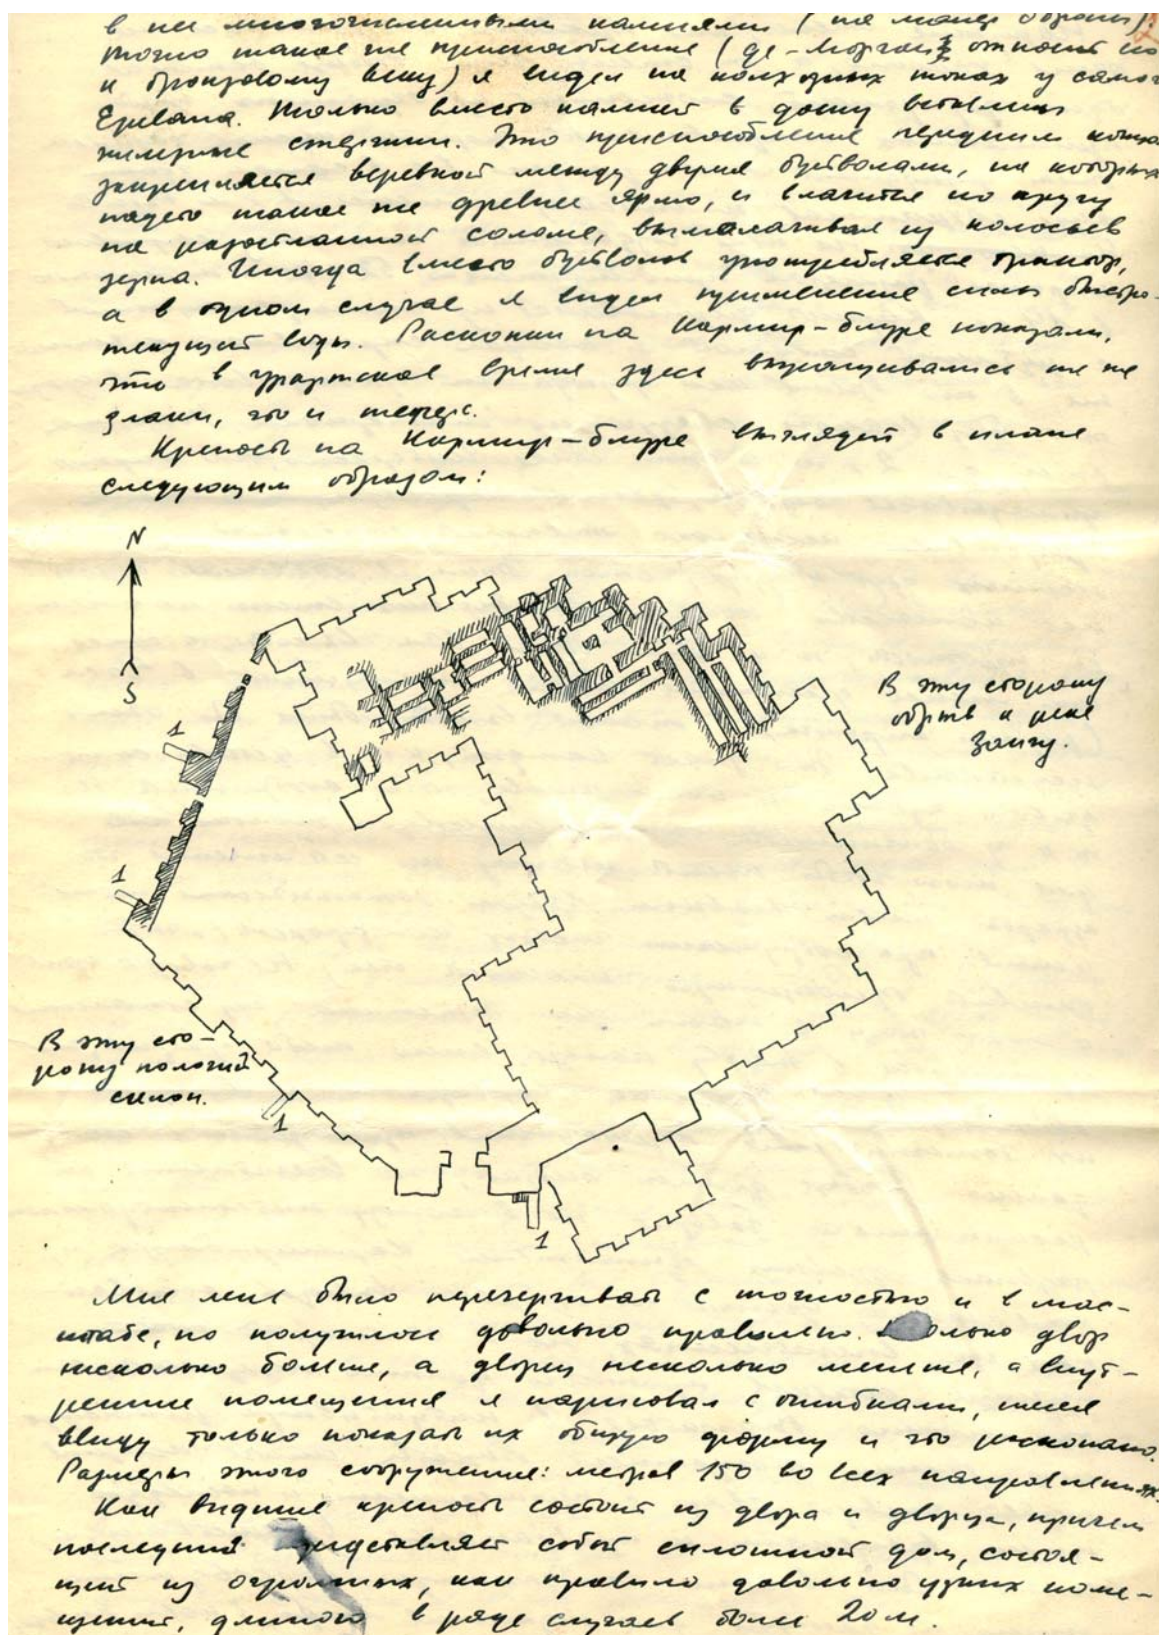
в нее многочисленными камнями (не менее дюжины). Точно такое же приспособление (де-Морган отнес его к бронзовому веку) я видел на полуденных токах у самого Еревана. Только вместо камней в доску вбиваются кремневые стерженьки. Это приспособление, гусеница которая закрепляется веревкой между двумя буйволами, на которых также не древнее ярмо, и влачится по кругу на разостланной соломе, выколачивая из колосьев зерна. Иногда вместо буйволов употребляется трактор, а в одном случае я видел применение силы быстротекущей воды. Раскопки на Кармир-блуре показали, что в урартское время здесь выколачивали так же зерно, что и теперь.

Крепость на Кармир-блуре выглядит в плане следующим образом:

N

S

1

1

1

1

В эту сторону озеро и мой замок.

В эту сторону положен склон.

Мне мне было начертить с точностью и в масштабе, но получилось довольно правильно. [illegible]олько двор несколько больше, а дворец несколько меньше, а внутренние помещения я нарисовал с ошибками, имея ввиду только показать их общую форму и то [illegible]. Размеры этого сооружения: метров 150 во всех направлениях.

Как видим крепость состоит из двора и дворца, причем последний представляет собой сплошной дом, состоящий из огромных, как правило довольно узких помещений, длиною в ряде случаев более 20 м.